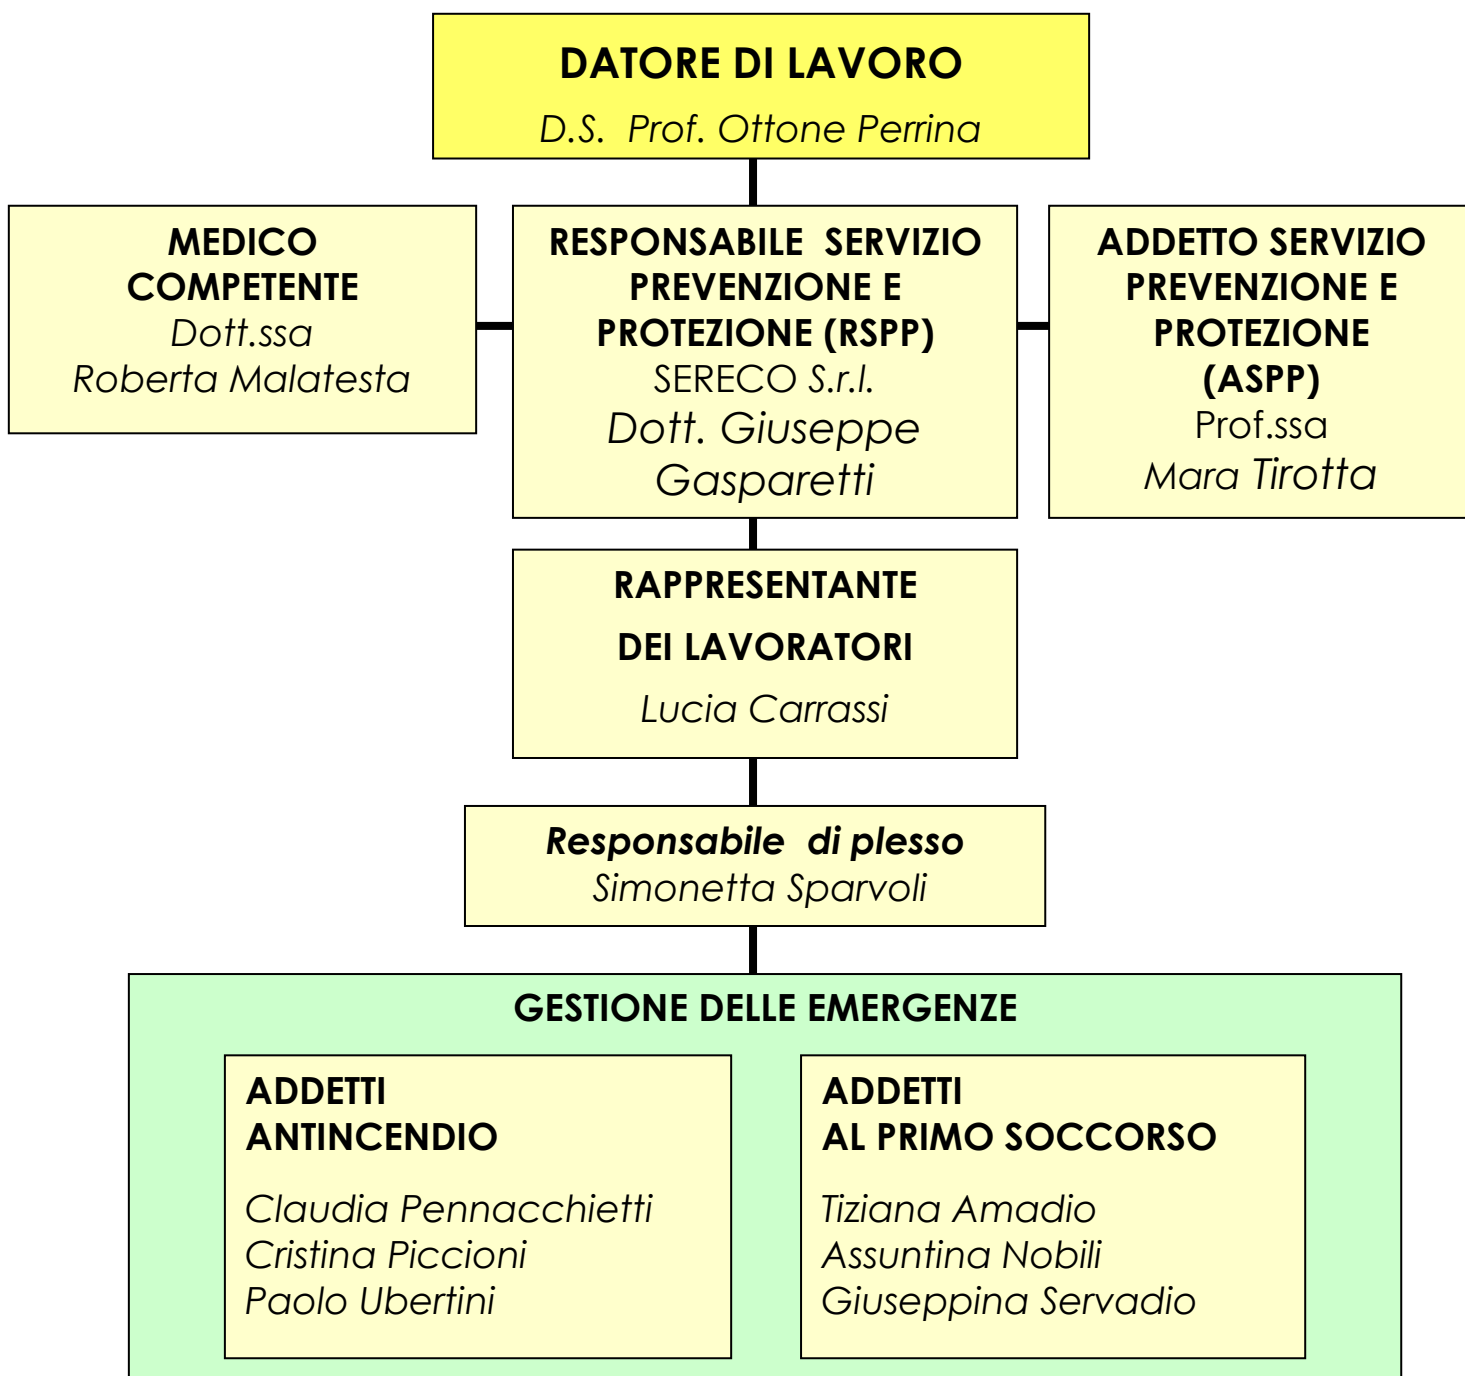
DATORE DI LAVORO
D.S. Prof. Ottone Perrina

MEDICO COMPETENTE
Dott.ssa
Roberta Malatesta

RESPONSABILE SERVIZIO PREVENZIONE E PROTEZIONE (RSPP)
SERECO S.r.l.
Dott. Giuseppe Gasparetti

ADDETTO SERVIZIO PREVENZIONE E PROTEZIONE (ASPP)
Prof.ssa
Mara Tirotta

RAPPRESENTANTE
DEI LAVORATORI
Lucia Carrassi

Responsabile di plesso
Simonetta Sparvoli

GESTIONE DELLE EMERGENZE

ADDETTI
ANTINCENDIO
Claudia Pennacchietti
Cristina Piccioni
Paolo Ubertini

ADDETTI
AL PRIMO SOCCORSO
Tiziana Amadio
Assuntina Nobili
Giuseppina Servadio